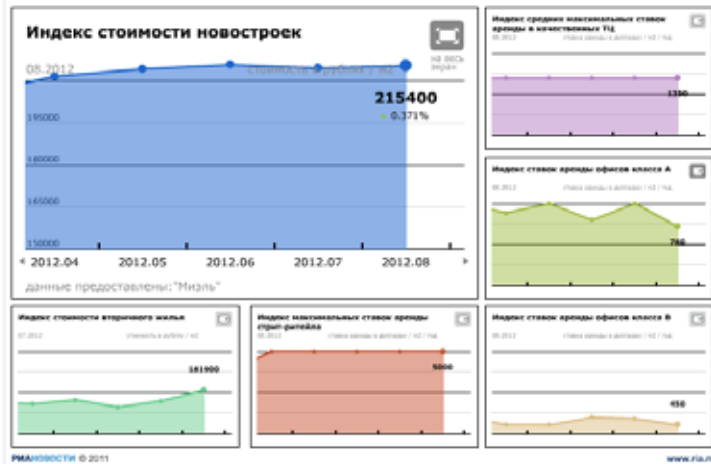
Индекс стоимости новостроек

на весь экран

08.2012

Стоимость в рублях / м2

215400

0.371%

195000

180000

165000

150000

2012.04

2012.05

2012.06

2012.07

2012.08

данные предоставлены:"Миэль"

Индекс средних максимальных ставок аренды в качественных ТЦ

08.2012

ставка аренды в долларах / м2 / год

1350

Индекс ставок аренды офисов класса А

08.2012

ставка аренды в долларах / м2 / год

786

Индекс стоимости вторичного жилья

07.2012

стоимость в рублях / м2

181900

Индекс максимальных ставок аренды стрит-ритейла

08.2012

ставка аренды в долларах / м2 / год

5000

Индекс ставок аренды офисов класса B

08.2012

ставка аренды в долларах / м2 / год

456

РИАНОВОСТИ © 2011

www.ria.r